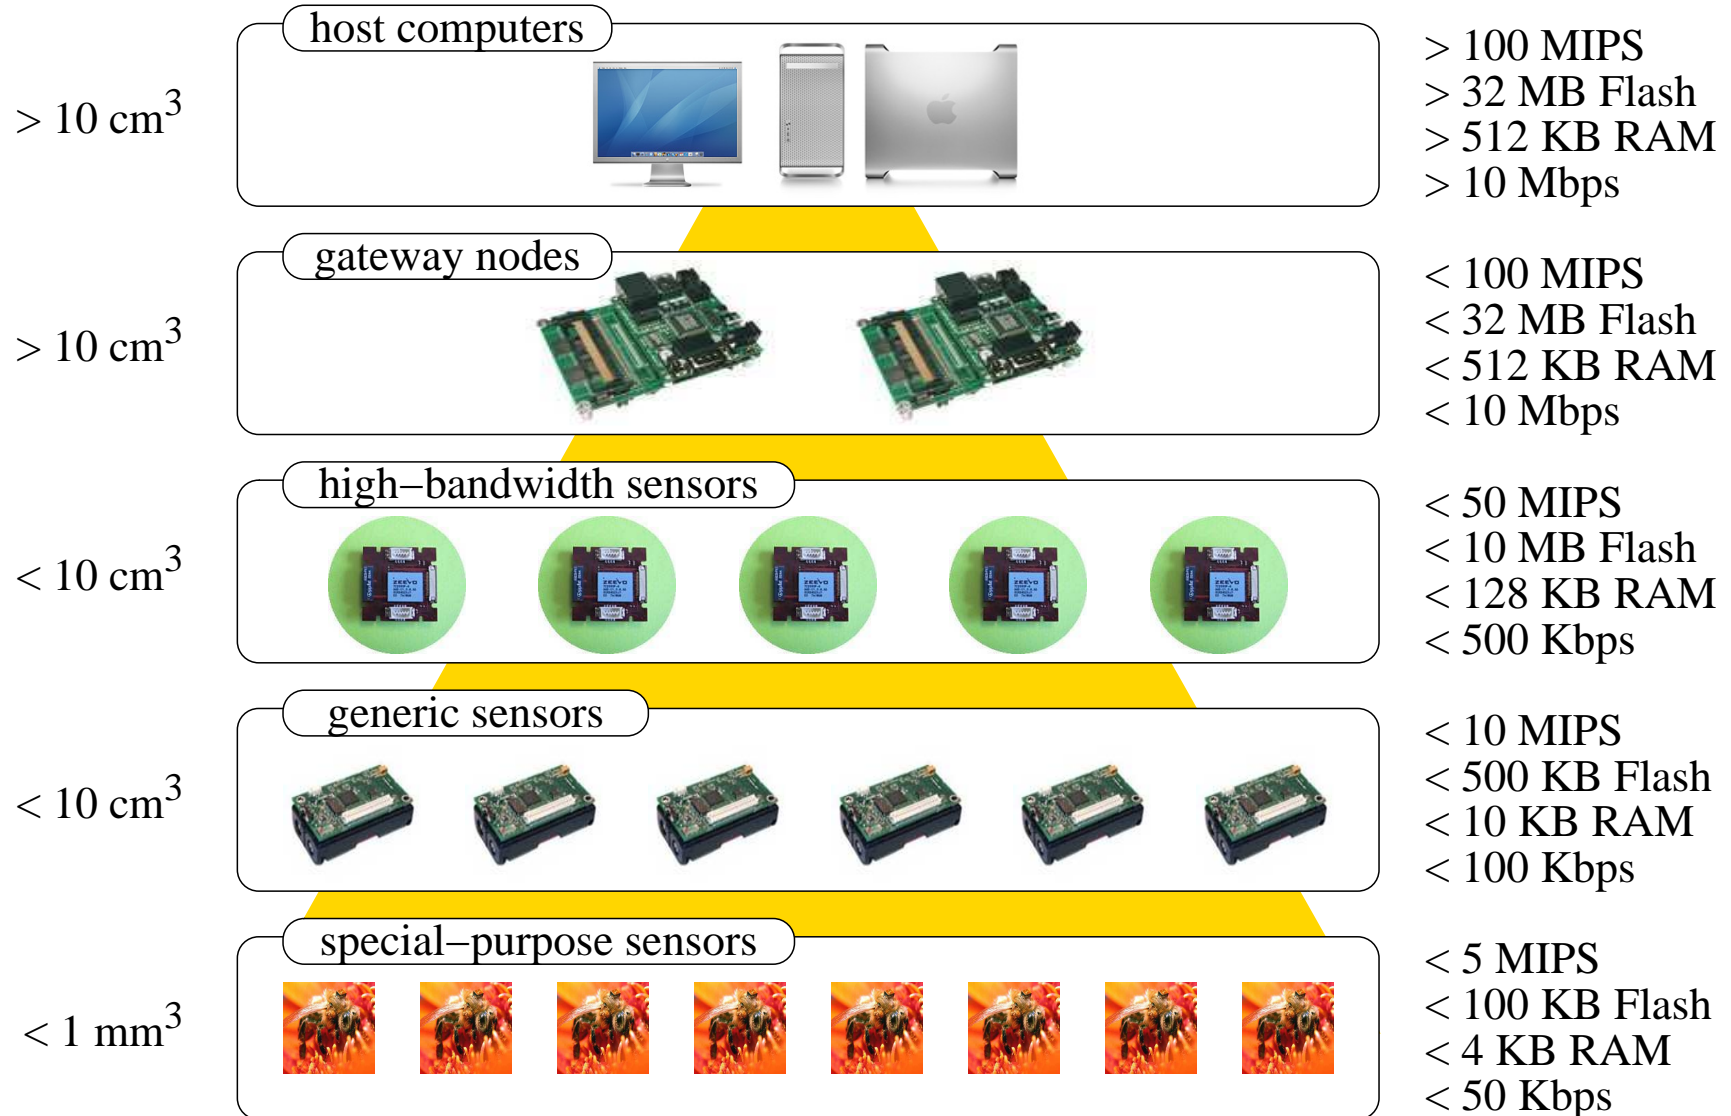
host computers

$> 10\ cm^3$

> 100 MIPS
> 32 MB Flash
> 512 KB RAM
> 10 Mbps

gateway nodes

$> 10\ cm^3$

< 100 MIPS
< 32 MB Flash
< 512 KB RAM
< 10 Mbps

high–bandwidth sensors

$< 10\ cm^3$

< 50 MIPS
< 10 MB Flash
< 128 KB RAM
< 500 Kbps

generic sensors

$< 10\ cm^3$

< 10 MIPS
< 500 KB Flash
< 10 KB RAM
< 100 Kbps

special–purpose sensors

$< 1\ mm^3$

< 5 MIPS
< 100 KB Flash
< 4 KB RAM
< 50 Kbps